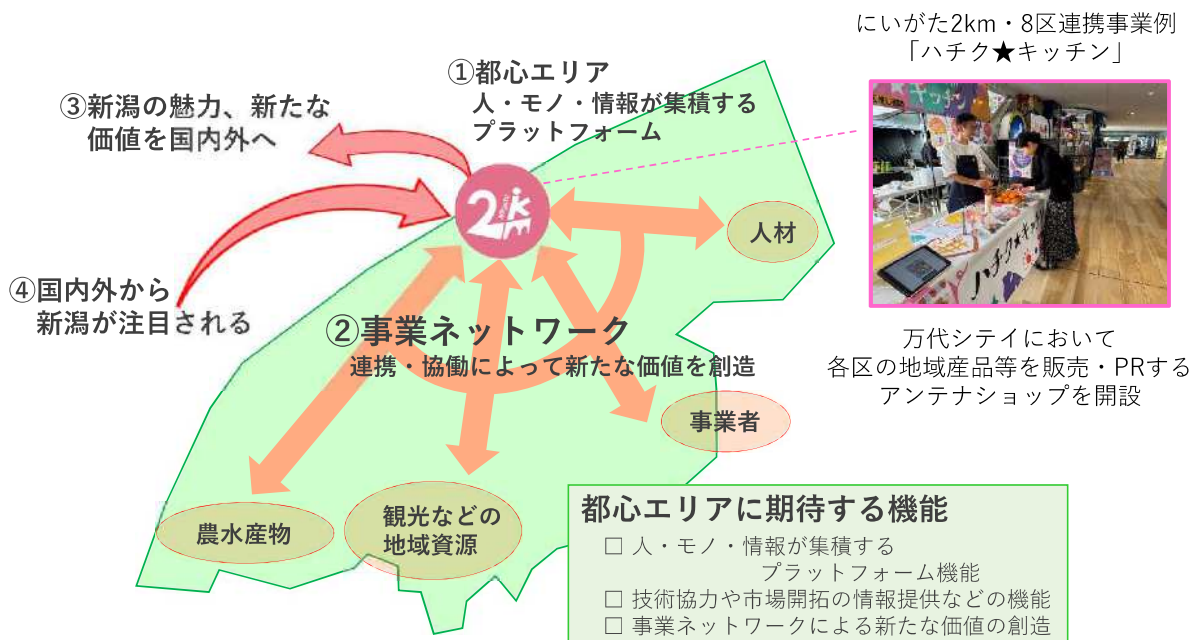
にいがた2km・8区連携事業例
「ハチク★キッチン」

①都心エリア
人・モノ・情報が集積する
プラットフォーム

③新潟の魅力、新たな
価値を国内外へ

2k

人材

④国内外から
新潟が注目される

②事業ネットワーク
連携・協働によって新たな価値を創造

事業者

農水産物

観光などの
地域資源

万代シテイにおいて
各区の地域産品等を販売・PRする
アンテナショップを開設

都心エリアに期待する機能
□ 人・モノ・情報が集積する
プラットフォーム機能
□ 技術協力や市場開拓の情報提供などの機能
□ 事業ネットワークによる新たな価値の創造